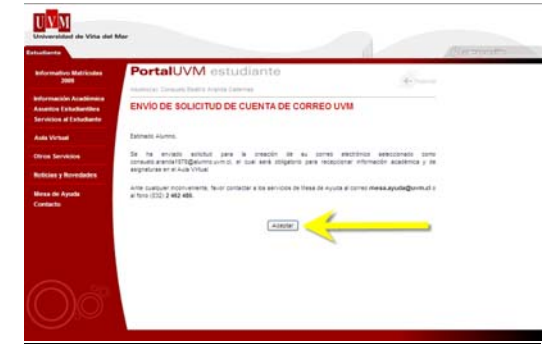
UVM
Universidad de Viña del Mar

Estudiante

Informativo Matrículas 2009

Información Académica
Asuntos Estudiantiles
Servicios al Estudiante

Aula Virtual

Otros Servicios

Noticias y Novedades

Mesa de Ayuda
Contacto

PortalUVM estudiante

Volver

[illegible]

ENVÍO DE SOLICITUD DE CUENTA DE CORREO UVM

Estimado Alumno,

Se ha enviado solicitud para la creación de su correo electrónico seleccionado como consuelo.arancia1979@alumnos.uvm.cl, el cual será obligatorio para recepcionar información académica y de asignaturas en el Aula Virtual.

Ante cualquier inconveniente, favor contactar a los servicios de Mesa de Ayuda al correo mesa.ayuda@uvm.cl o al fono (032) 2 462 480.

Aceptar